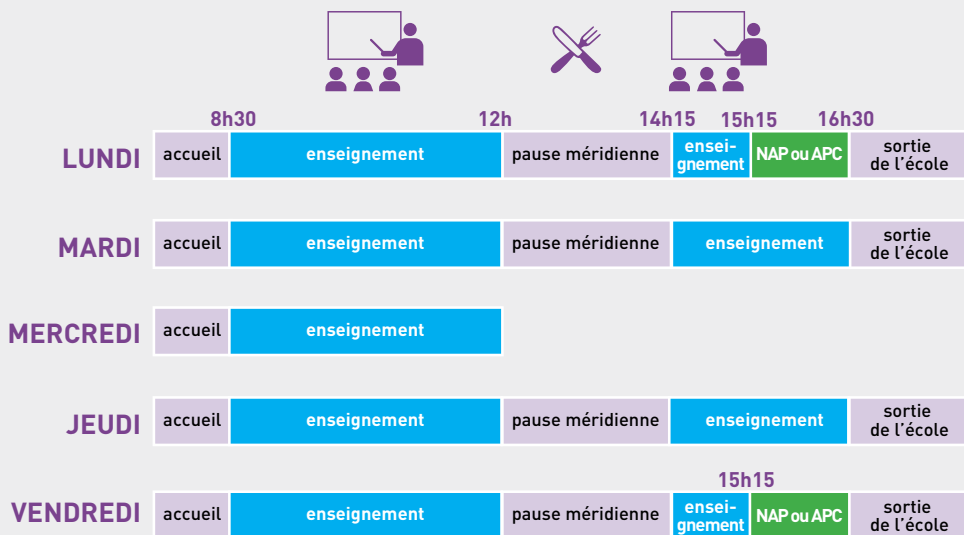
8h30 12h 14h15 15h15 16h30

| | | | | | | |
|---|---|---|---|---|---|---|
| LUNDI | accueil | enseignement | pause méridienne | enseignement | NAP ou APC | sortie de l'école |
| MARDI | accueil | enseignement | pause méridienne | enseignement | | sortie de l'école |
| MERCREDI | accueil | enseignement | | | | |
| JEUDI | accueil | enseignement | pause méridienne | enseignement | | sortie de l'école |
| VENDREDI | accueil | enseignement | pause méridienne | enseignement | NAP ou APC | sortie de l'école |

15h15